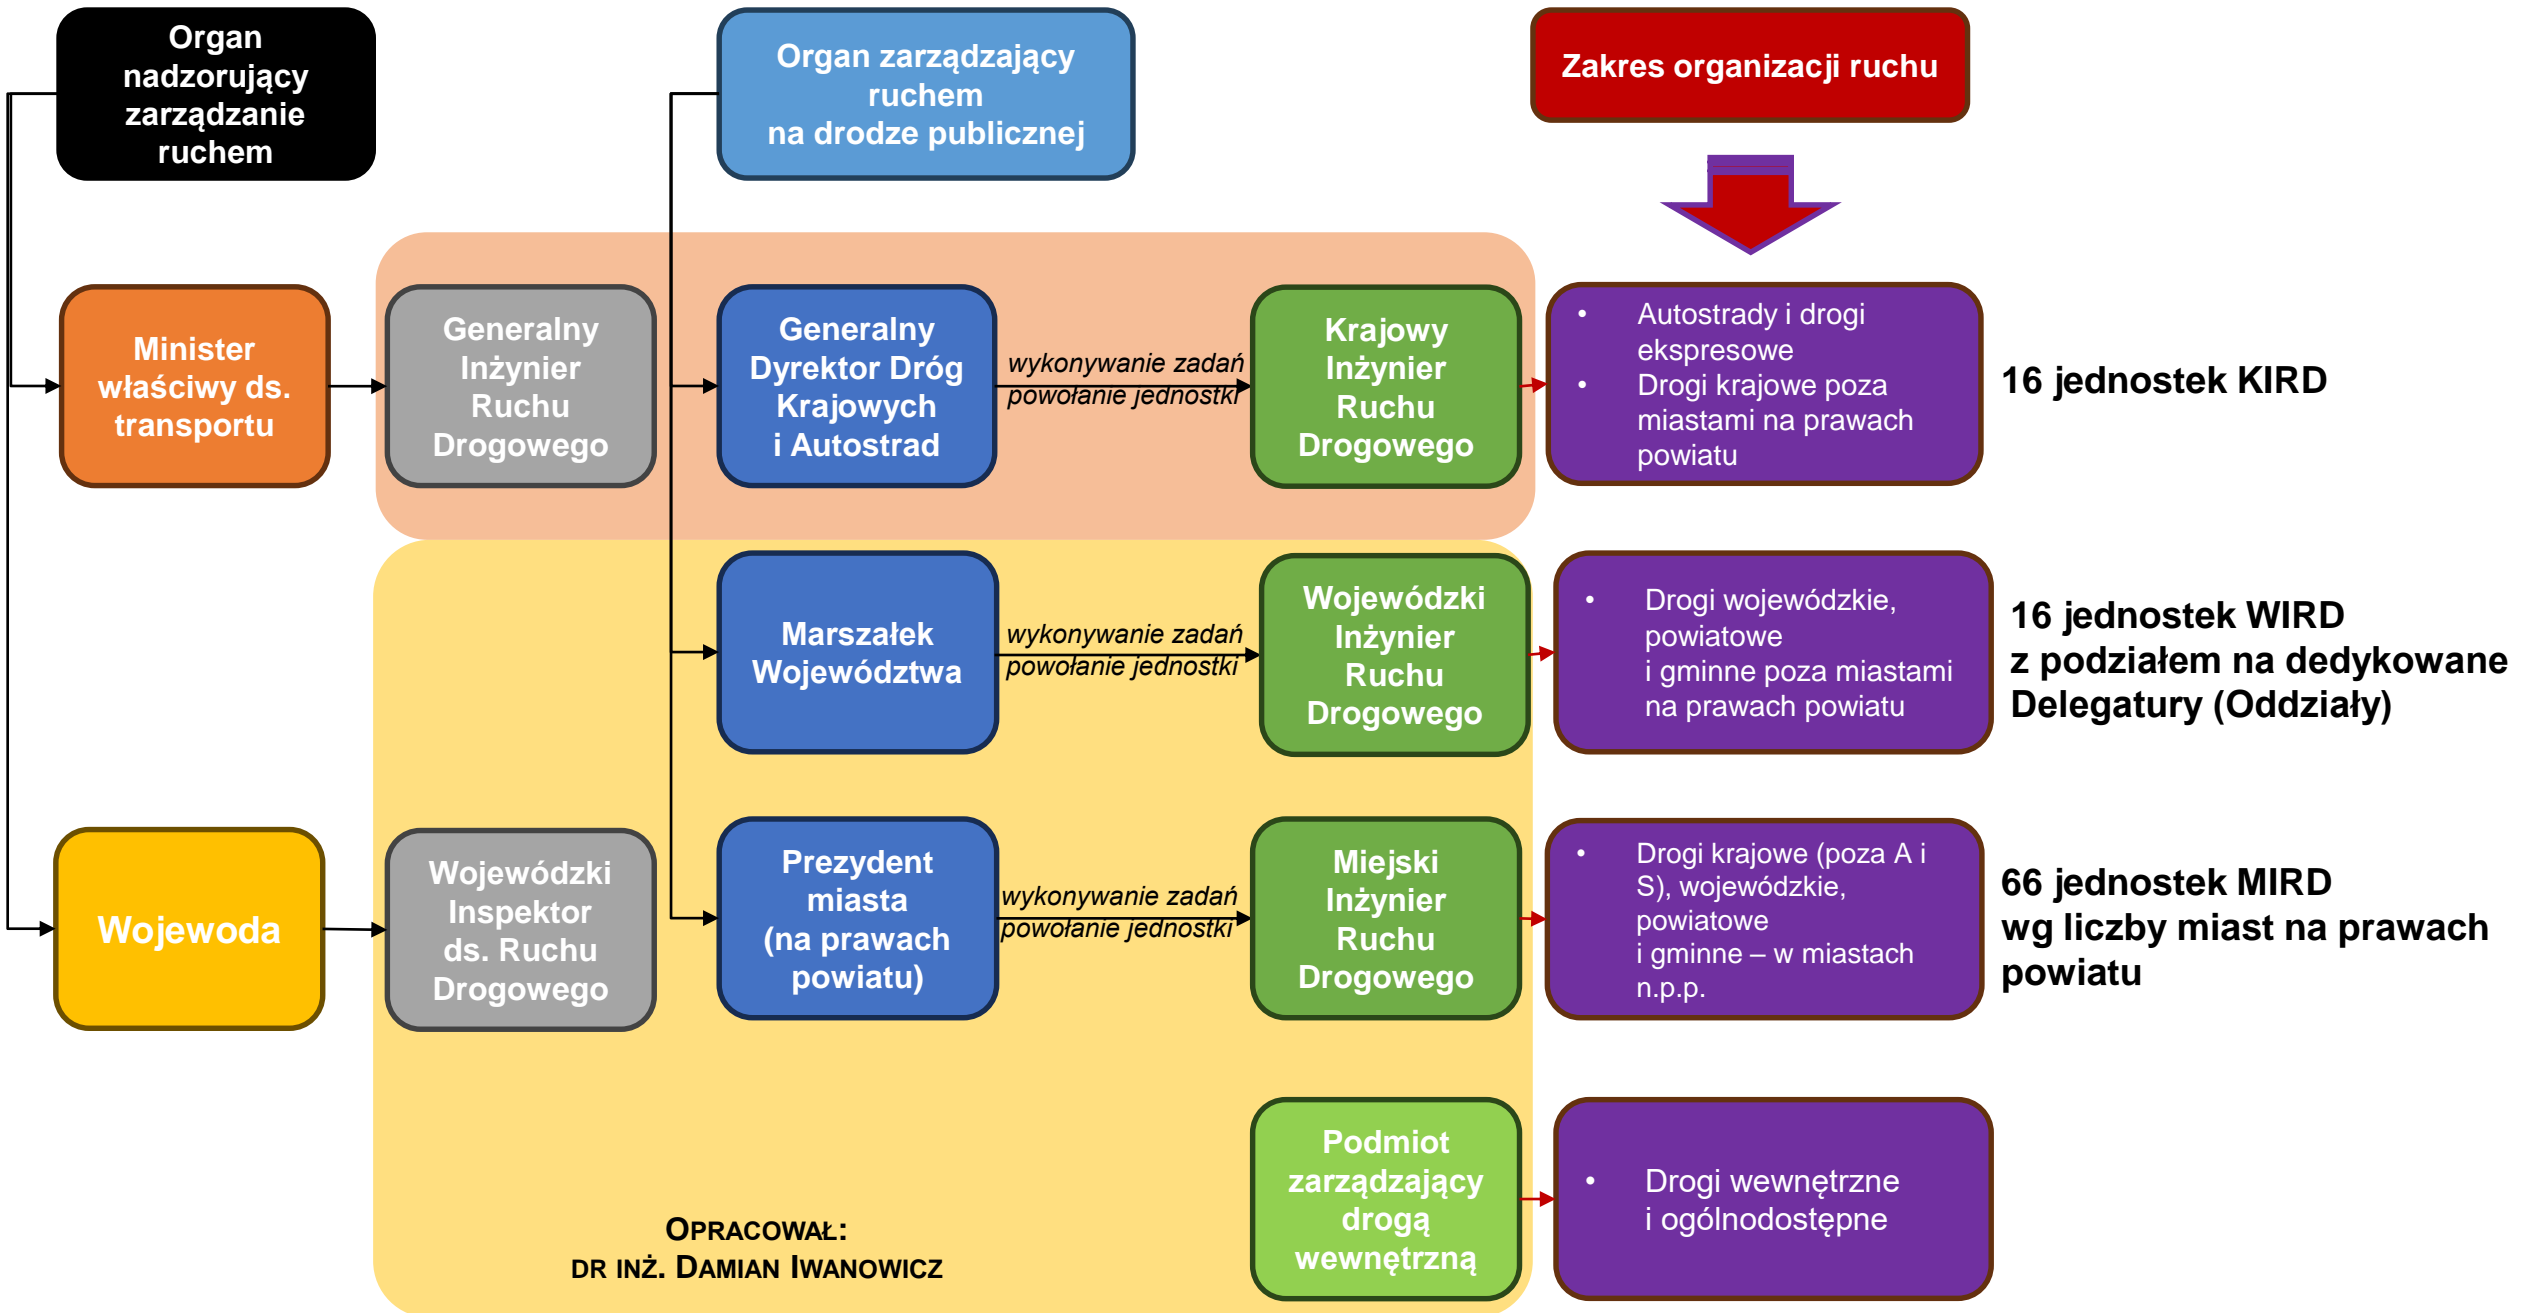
Organ nadzorujący zarządzanie ruchem

Organ zarządzający ruchem na drodze publicznej

Zakres organizacji ruchu

Minister właściwy ds. transportu

Generalny Inżynier Ruchu Drogowego

Generalny Dyrektor Dróg Krajowych i Autostrad

wykonywanie zadań
powołanie jednostki

Krajowy Inżynier Ruchu Drogowego

• Autostrady i drogi ekspresowe
• Drogi krajowe poza miastami na prawach powiatu

16 jednostek KIRD

Marszałek Województwa

wykonywanie zadań
powołanie jednostki

Wojewódzki Inżynier Ruchu Drogowego

• Drogi wojewódzkie, powiatowe i gminne poza miastami na prawach powiatu

16 jednostek WIRD z podziałem na dedykowane Delegatury (Oddziały)

Wojewoda

Wojewódzki Inspektor ds. Ruchu Drogowego

Prezydent miasta (na prawach powiatu)

wykonywanie zadań
powołanie jednostki

Miejski Inżynier Ruchu Drogowego

• Drogi krajowe (poza A i S), wojewódzkie, powiatowe i gminne – w miastach n.p.p.

66 jednostek MIRD wg liczby miast na prawach powiatu

Podmiot zarządzający drogą wewnętrzną

• Drogi wewnętrzne i ogólnodostępne

OPRACOWAŁ:
DR INŻ. DAMIAN IWANOWICZ